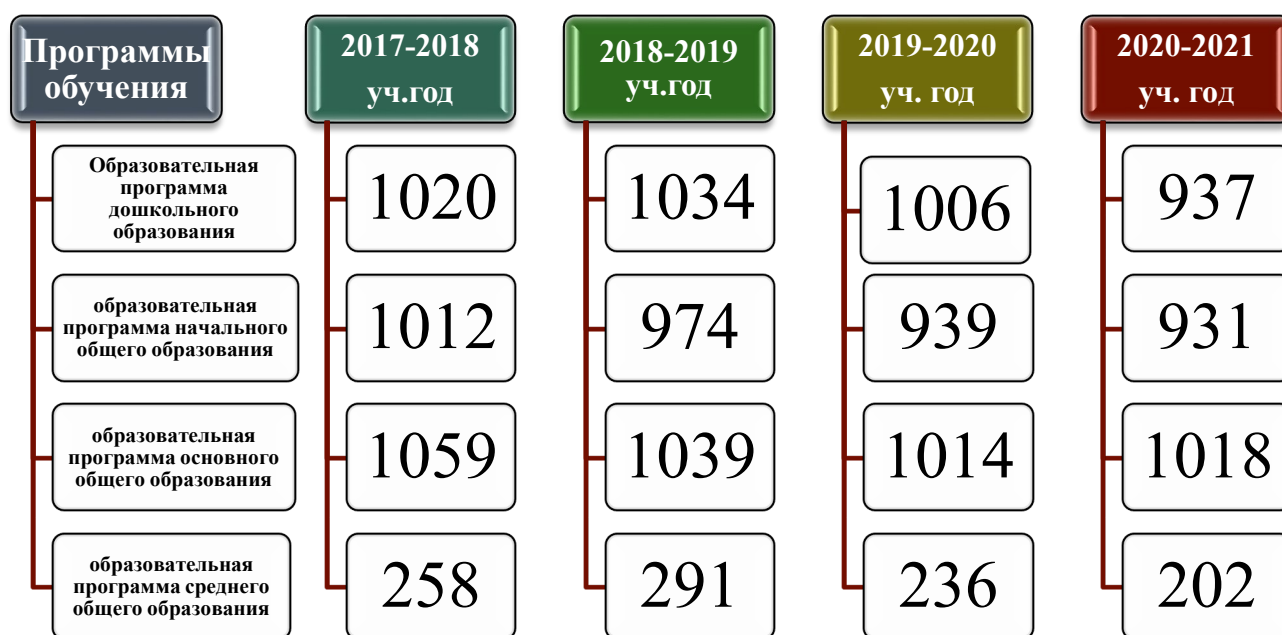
| Программы обучения | 2017-2018 уч.год | 2018-2019 уч.год | 2019-2020 уч. год | 2020-2021 уч. год |
|---|---|---|---|---|
| Образовательная программа дошкольного образования | 1020 | 1034 | 1006 | 937 |
| образовательная программа начального общего образования | 1012 | 974 | 939 | 931 |
| образовательная программа основного общего образования | 1059 | 1039 | 1014 | 1018 |
| образовательная программа среднего общего образования | 258 | 291 | 236 | 202 |